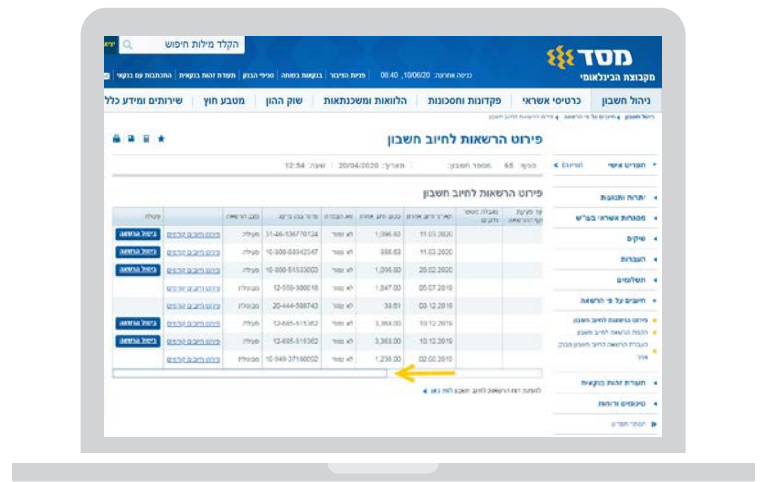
הקלד מילות חיפוש

מסד
מקבוצת הבינלאומי

כניסה אחרונה: 10/06/20, 08:40

ניהול חשבון | כרטיסי אשראי | פקדונות וחסכונות | הלוואות ומשכנתאות | שוק ההון | מטבע חוץ | שירותים ומידע כללי

פירוט הרשאות לחיוב חשבון

תאריך: 20/04/2020 | שעה: 12:54

פירוט הרשאות לחיוב חשבון

| | | | | | | | | |
|---|---|---|---|---|---|---|---|---|
| ביטול הרשאה | פירוט חיובים קודמים | פעילה | 11-46-536770124 | לא צומד | 1,096.60 | 11.03.2020 | | |
| ביטול הרשאה | פירוט חיובים קודמים | פעילה | 10-000-58342347 | לא צומד | 888.63 | 11.03.2020 | | |
| ביטול הרשאה | פירוט חיובים קודמים | פעילה | 10-000-51533003 | לא צומד | 1,096.60 | 20.02.2020 | | |
| | פירוט חיובים קודמים | מבוטלת | 12-000-300018 | לא צומד | 1,847.00 | 05.07.2019 | | |
| | פירוט חיובים קודמים | מבוטלת | 20-444-598743 | לא צומד | 38.61 | 03.12.2019 | | |
| ביטול הרשאה | פירוט חיובים קודמים | פעילה | 12-685-515352 | לא צומד | 3,868.00 | 10.12.2019 | | |
| ביטול הרשאה | פירוט חיובים קודמים | פעילה | 12-685-515352 | לא צומד | 3,368.00 | 10.12.2019 | | |
| | פירוט חיובים קודמים | מבוטלת | 10-940-37160002 | לא צומד | 1,236.00 | 02.08.2019 | | |

התפריט שלי
יתרות ותנועות
מסגרות אשראי בעו"ש
שיקים
העברות
תשלומים
חיובים על פי הרשאה
תעודת זהות בנקאית
סיכומים ודוחות